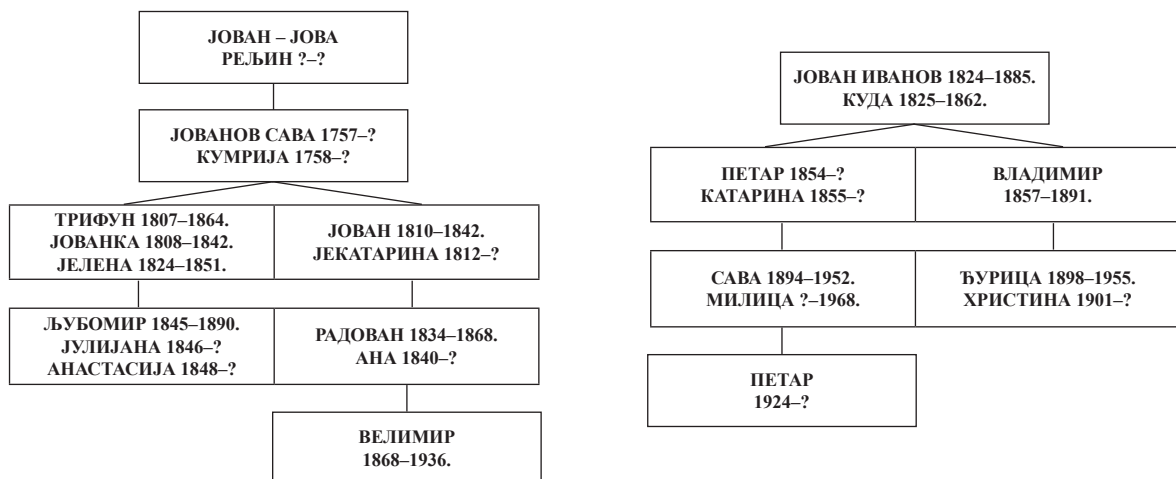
ЈОВАН – ЈОВА
РЕЉИН ?–?

ЈОВАНОВ САВА 1757–?
КУМРИЈА 1758–?

ТРИФУН 1807–1864.
ЈОВАНКА 1808–1842.
ЈЕЛЕНА 1824–1851.

ЈОВАН 1810–1842.
ЈЕКАТАРИНА 1812–?

ЉУБОМИР 1845–1890.
ЈУЛИЈАНА 1846–?
АНАСТАСИЈА 1848–?

РАДОВАН 1834–1868.
АНА 1840–?

ВЕЛИМИР
1868–1936.

ЈОВАН ИВАНОВ 1824–1885.
КУДА 1825–1862.

ПЕТАР 1854–?
КАТАРИНА 1855–?

ВЛАДИМИР
1857–1891.

САВА 1894–1952.
МИЛИЦА ?–1968.

ЂУРИЦА 1898–1955.
ХРИСТИНА 1901–?

ПЕТАР
1924–?